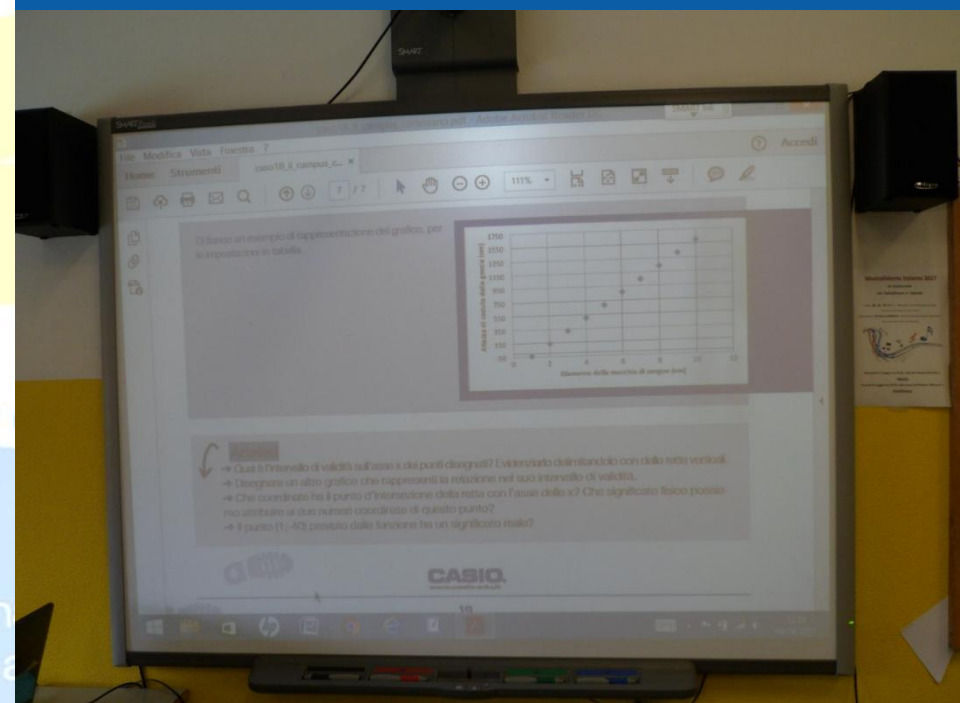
SMART

File Modifica Vista Finestra ?

Home Strumenti caso18_il_campus_c... ×

Accedi

7 / 7 111%

Di fianco un esempio di rappresentazione del grafico, per le impostazioni in tabella.

1750
1550
1350
1150
950
750
550
350
150
-50
0 2 4 6 8 10 12

Altezza di caduta della goccia (cm)

Diametro della macchia di sangue (mm)

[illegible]

→ Qual è l'intervallo di validità sull'asse x dei punti disegnati? Evidenziarlo delimitandolo con delle rette verticali.
→ Disegnare un altro grafico che rappresenti la relazione nel suo intervallo di validità.
→ Che coordinate ha il punto d'intersezione della retta con l'asse delle x? Che significato fisico possiamo attribuire ai due numeri coordinate di quel punto?
→ Il punto (1; -40) previsto dalla funzione ha un significato reale?

CASIO.

10